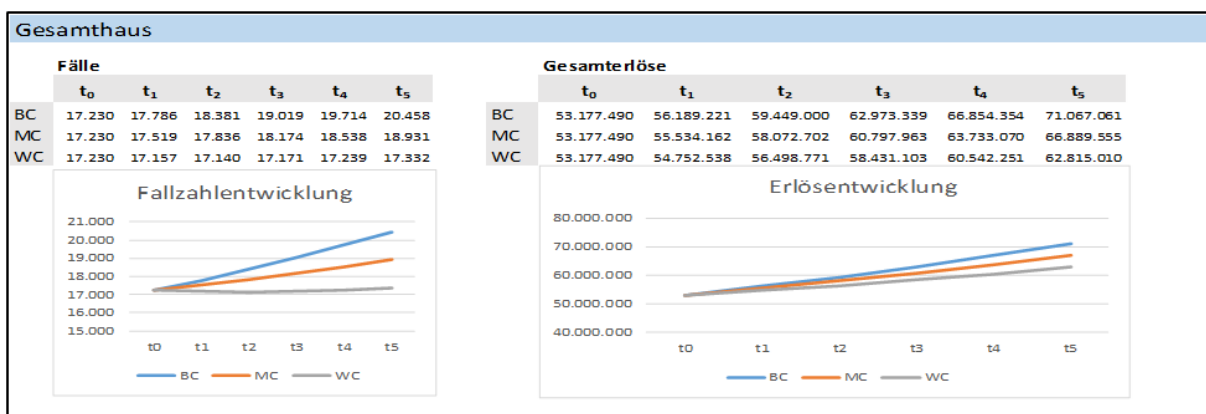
Gesamthaus

Fälle

| | $t_0$ | $t_1$ | $t_2$ | $t_3$ | $t_4$ | $t_5$ |
|---|---|---|---|---|---|---|
| BC | 17.230 | 17.786 | 18.381 | 19.019 | 19.714 | 20.458 |
| MC | 17.230 | 17.519 | 17.836 | 18.174 | 18.538 | 18.931 |
| WC | 17.230 | 17.157 | 17.140 | 17.171 | 17.239 | 17.332 |

Gesamterlöse

| | $t_0$ | $t_1$ | $t_2$ | $t_3$ | $t_4$ | $t_5$ |
|---|---|---|---|---|---|---|
| BC | 53.177.490 | 56.189.221 | 59.449.000 | 62.973.339 | 66.854.354 | 71.067.061 |
| MC | 53.177.490 | 55.534.162 | 58.072.702 | 60.797.963 | 63.733.070 | 66.889.555 |
| WC | 53.177.490 | 54.752.538 | 56.498.771 | 58.431.103 | 60.542.251 | 62.815.010 |

Fallzahlentwicklung

21.000
20.000
19.000
18.000
17.000
16.000
15.000

t0 t1 t2 t3 t4 t5

BC MC WC

Erlösentwicklung

80.000.000
70.000.000
60.000.000
50.000.000
40.000.000

t0 t1 t2 t3 t4 t5

BC MC WC